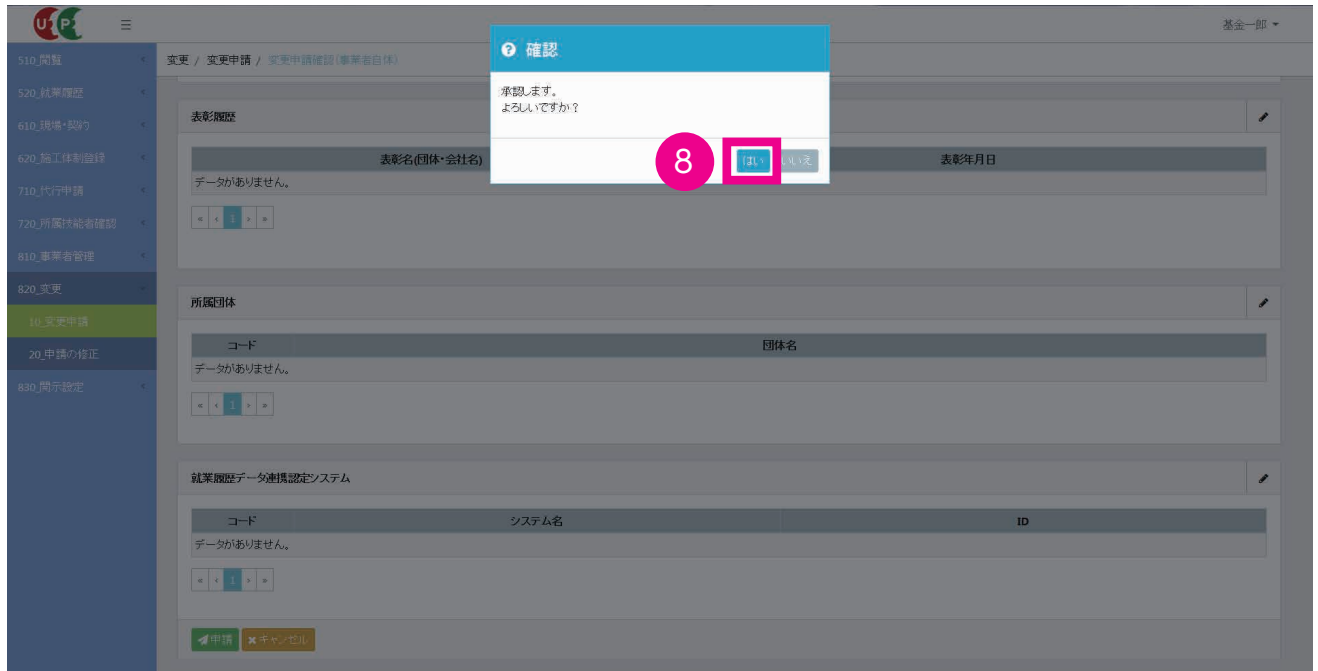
基金一郎

510_閲覧
520_就業履歴
610_現場・契約
620_施工体制登録
710_代行申請
720_所属技能者確認
810_事業者管理
820_変更
10_変更申請
20_申請の修正
830_開示設定

変更 / 変更申請 / 変更申請確認(事業者自体)

確認

承認します。
よろしいですか？

8

はい いいえ

表彰履歴

| 表彰名(団体・会社名) | 表彰年月日 |
|---|---|
| データがありません。 | |

« ‹ 1 › »

所属団体

| コード | 団体名 |
|---|---|
| データがありません。 | |

« ‹ 1 › »

就業履歴データ連携認定システム

| コード | システム名 | ID |
|---|---|---|
| データがありません。 | | |

« ‹ 1 › »

申請 キャンセル